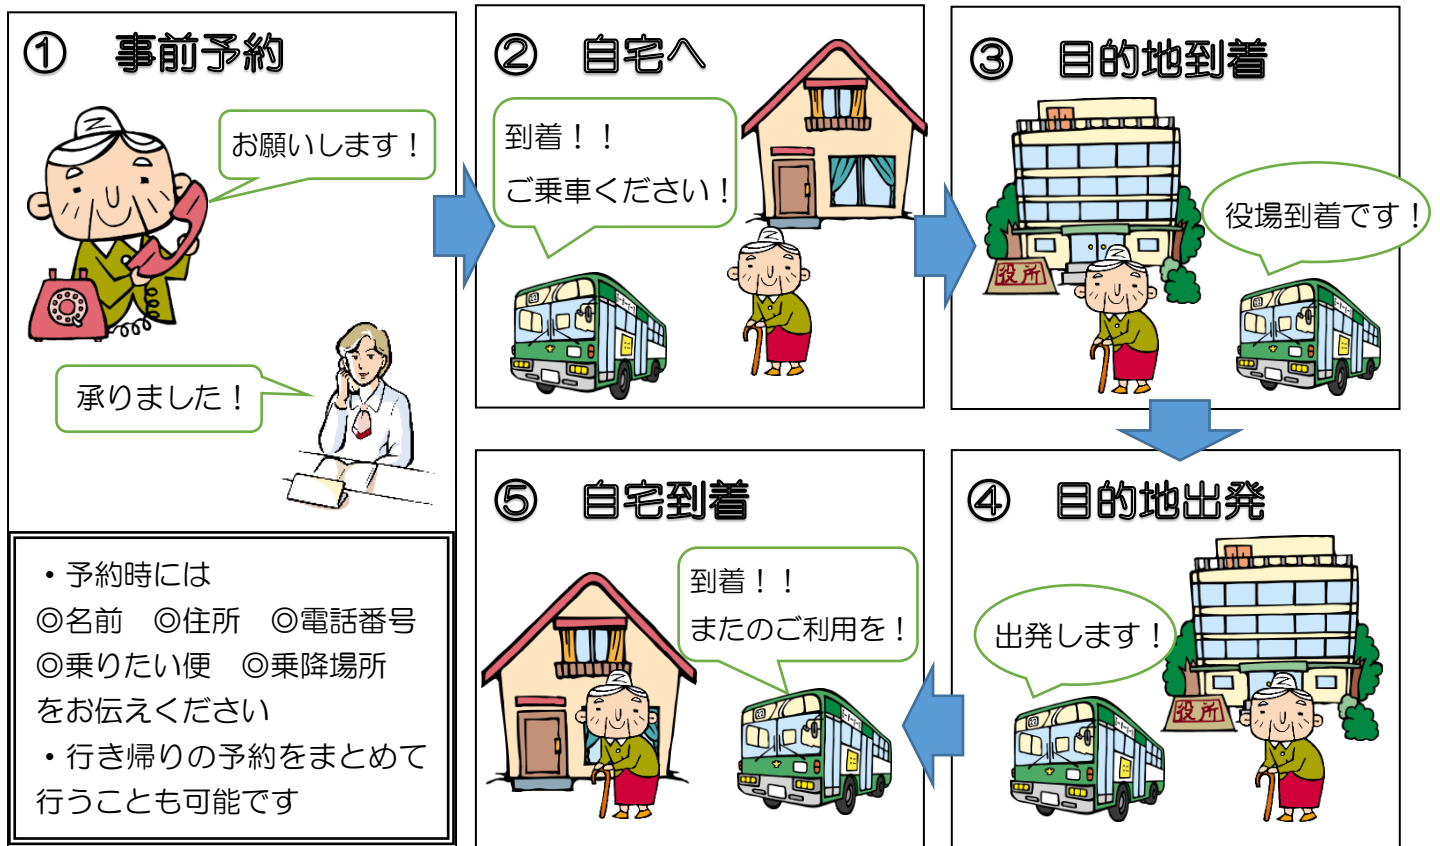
① 事前予約

お願いします！

承りました！

・予約時には
◎名前 ◎住所 ◎電話番号
◎乗りたい便 ◎乗降場所
をお伝えください
・行き帰りの予約をまとめて行うことも可能です

② 自宅へ

到着！！
ご乗車ください！

③ 目的地到着

役場到着です！

役所

④ 目的地出発

出発します！

役所

⑤ 自宅到着

到着！！
またのご利用を！